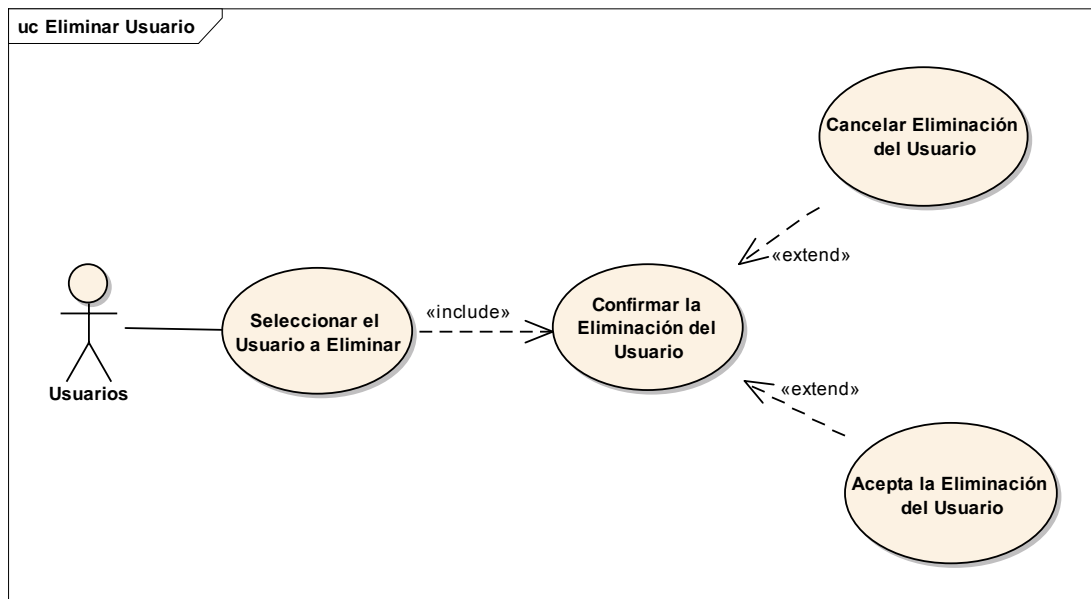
uc Eliminar Usuario

Cancelar Eliminación del Usuario

«extend»

Usuarios

Seleccionar el Usuario a Eliminar

«include»

Confirmar la Eliminación del Usuario

«extend»

Acepta la Eliminación del Usuario